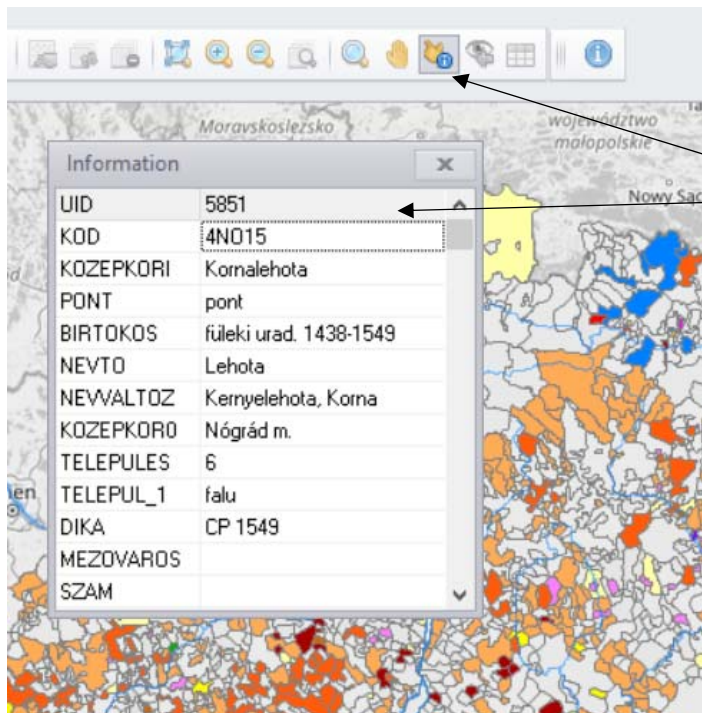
Moravskoslezsko

województwo małopolskie

Nowy Sącz

Information

| UID | 5851 |
|---|---|
| KOD | 4NO15 |
| KOZEPKORI | Kornalehota |
| PONT | pont |
| BIRTOKOS | füleki urad. 1438-1549 |
| NEVTO | Lehota |
| NEVVALTOZ | Kernyelehota, Korna |
| KOZEPKORO | Nógrád m. |
| TELEPULES | 6 |
| TELEPUL_1 | falu |
| DIKA | CP 1549 |
| MEZOVAROS | |
| SZAM | |